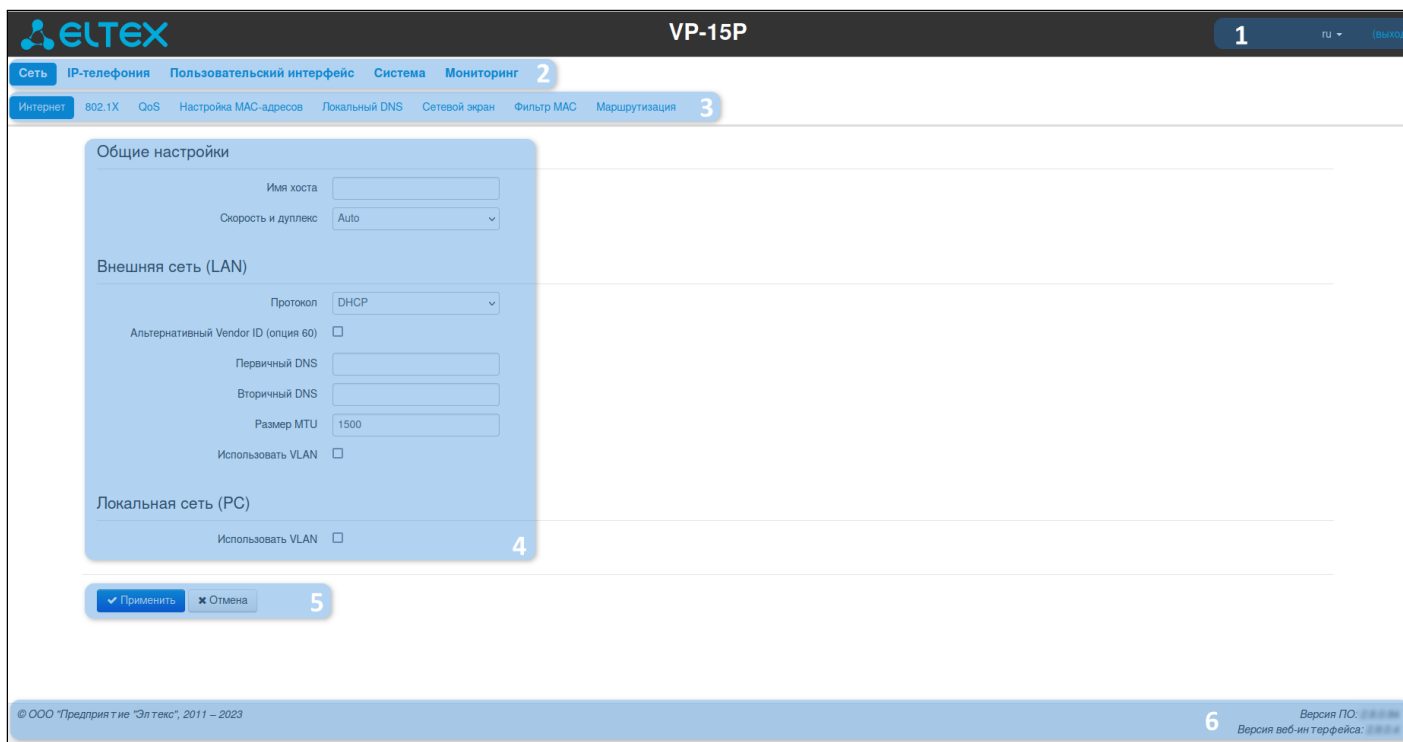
ELTEX

VP-15P

1 ru (выход

Сеть IP-телефония Пользовательский интерфейс Система Мониторинг 2

Интернет 802.1X QoS Настройка MAC-адресов Локальный DNS Сетевой экран Фильтр MAC Маршрутизация 3

Общие настройки

Имя хоста

Скорость и дуплекс Auto

Внешняя сеть (LAN)

Протокол DHCP

Альтернативный Vendor ID (опция 60)

Первичный DNS

Вторичный DNS

Размер MTU 1500

Использовать VLAN

Локальная сеть (PC)

Использовать VLAN

4

Применить Отмена 5

© ООО "Предприятие "Элтекс", 2011 – 2023

6 Версия ПО: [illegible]
Версия веб-интерфейса: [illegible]